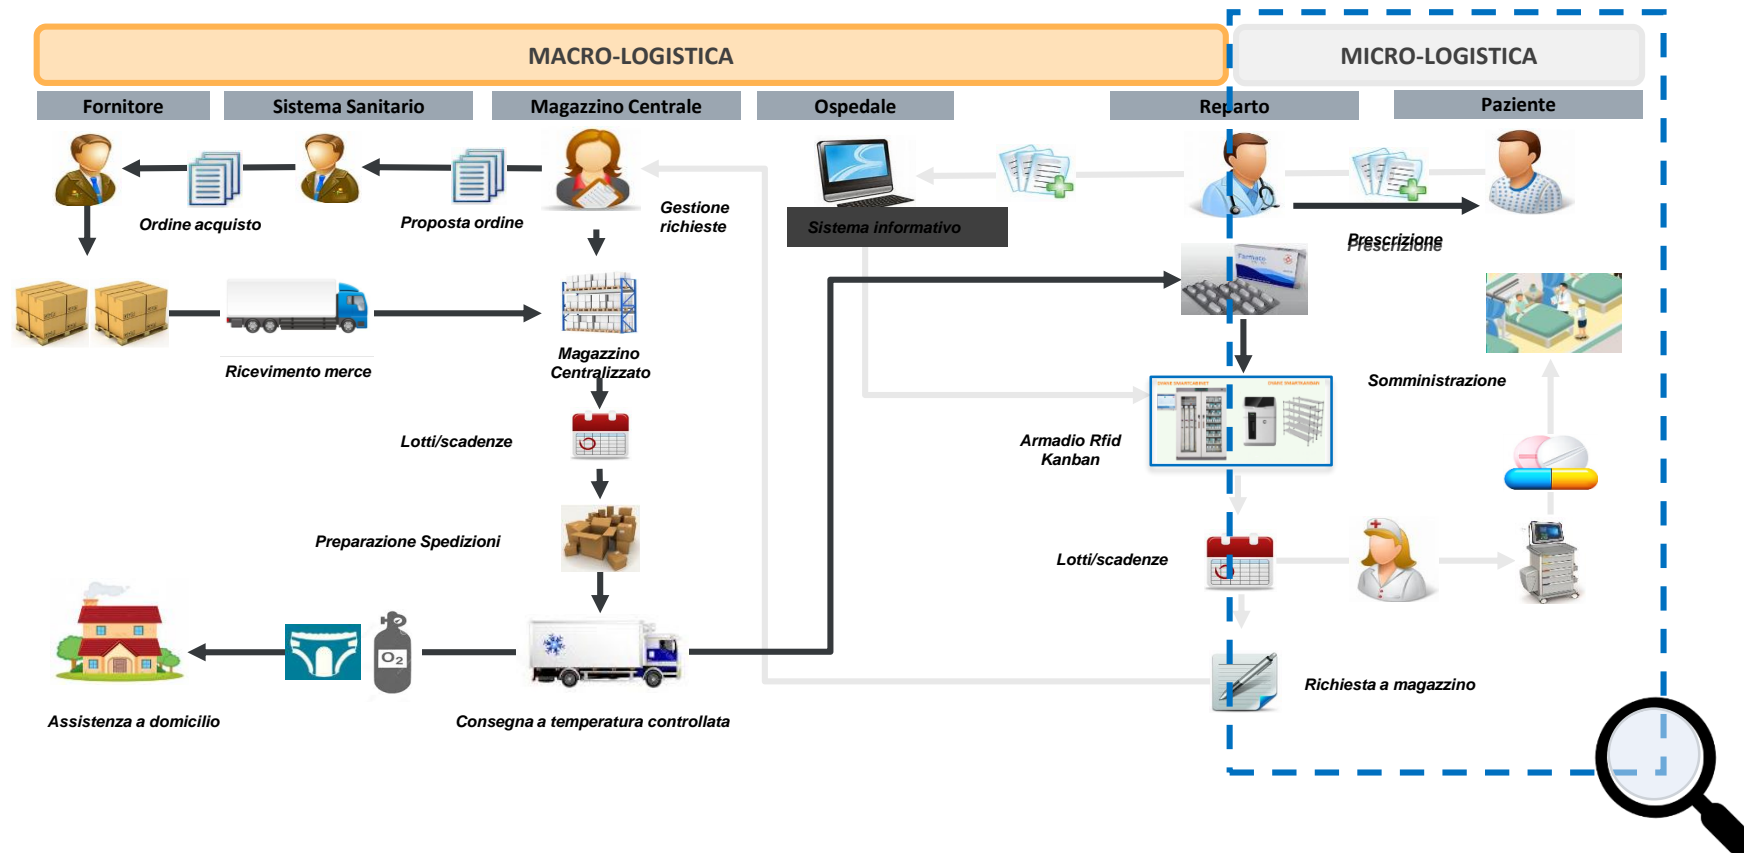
MACRO-LOGISTICA

MICRO-LOGISTICA

Fornitore

Sistema Sanitario

Magazzino Centrale

Ospedale

Reparto

Paziente

Ordine acquisto

Proposta ordine

Gestione richieste

Sistema informativo

Prescrizione

Ricevimento merce

Magazzino Centralizzato

Somministrazione

Armadio Rfid Kanban

Lotti/scadenze

Preparazione Spedizioni

Lotti/scadenze

$O_2$

Richiesta a magazzino

Assistenza a domicilio

Consegna a temperatura controllata